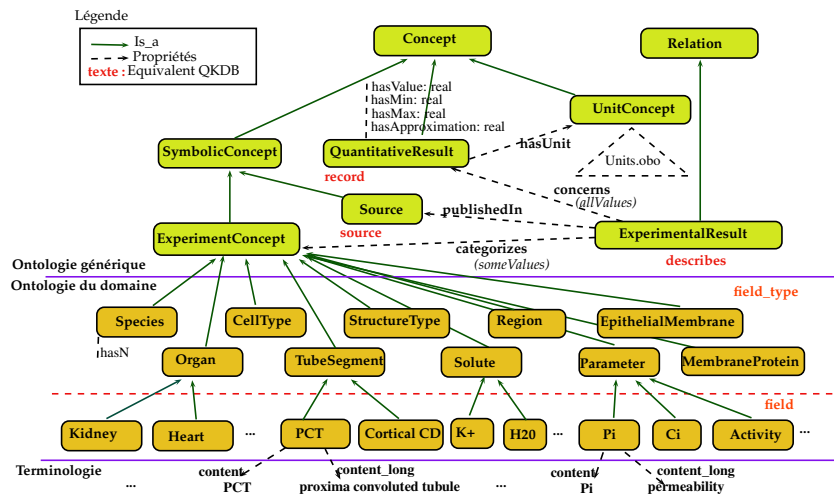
Légende
Is_a
Propriétés
texte : Equivalent QKDB

Concept
Relation
hasValue: real
hasMin: real
hasMax: real
hasApproximation: real
UnitConcept
SymbolicConcept
QuantitativeResult
hasUnit
record
Units.obo
concerns
(allValues)
Source
publishedIn
source
ExperimentConcept
ExperimentalResult
categorizes
(someValues)
describes
Ontologie générique
Ontologie du domaine
field_type
Species
CellType
StructureType
Region
EpithelialMembrane
hasN
Organ
TubeSegment
Solute
Parameter
MembraneProtein
field
Kidney
Heart
...
PCT
Cortical CD
K+
H20
...
Pi
Ci
Activity
...
Terminologie
content
content_long
content
content_long
...
PCT
proxima convoluted tubule
Pi
permeability